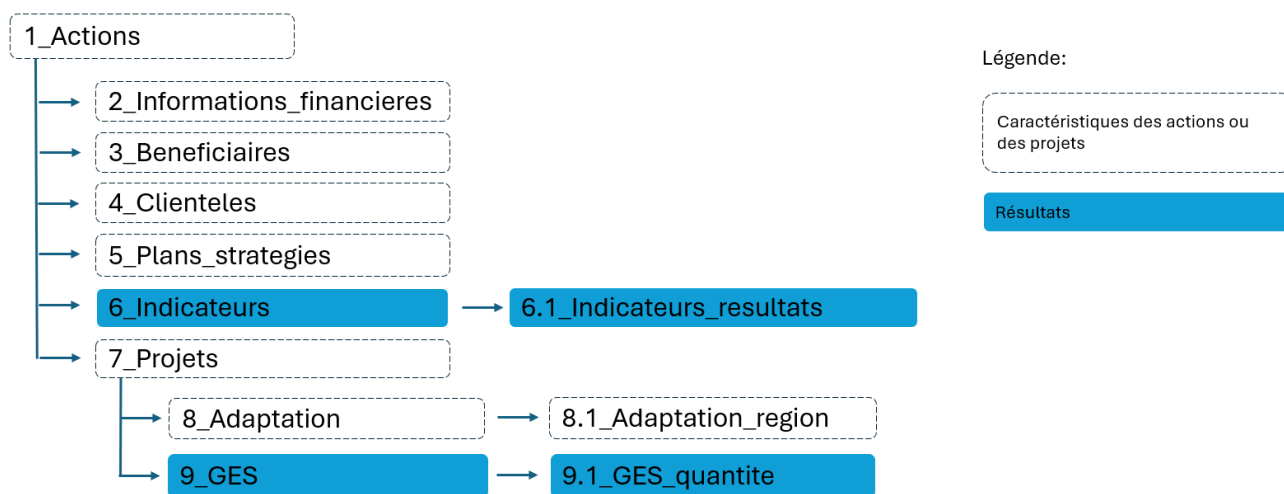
1_Actions

2_Informations_financieres

3_Beneficiaires

4_Clienteles

5_Plans_strategies

6_Indicateurs

6.1_Indicateurs_resultats

7_Projets

8_Adaptation

8.1_Adaptation_region

9_GES

9.1_GES_quantite

Légende:

Caractéristiques des actions ou des projets

Résultats